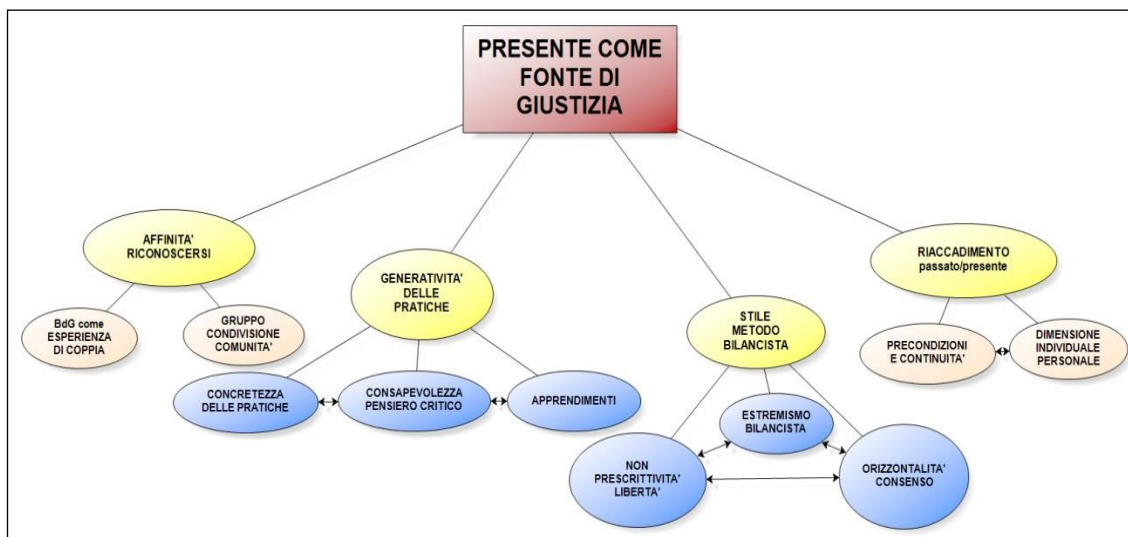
PRESENTE COME FONTE DI GIUSTIZIA

AFFINITA' RICONOSCERSI

BdG come ESPERIENZA DI COPPIA

GRUPPO CONDIVISIONE COMUNITA'

GENERATIVITA' DELLE PRATICHE

CONCRETEZZA DELLE PRATICHE

CONSAPEVOLEZZA PENSIERO CRITICO

APPRENDIMENTI

STILE METODO BILANCISTA

ESTREMISMO BILANCISTA

NON PRESCRITTIVITA' LIBERTA'

ORIZZONTALITA' CONSENSO

RIACCADIMENTO passato/presente

PRECONDIZIONI E CONTINUITA'

DIMENSIONE INDIVIDUALE PERSONALE